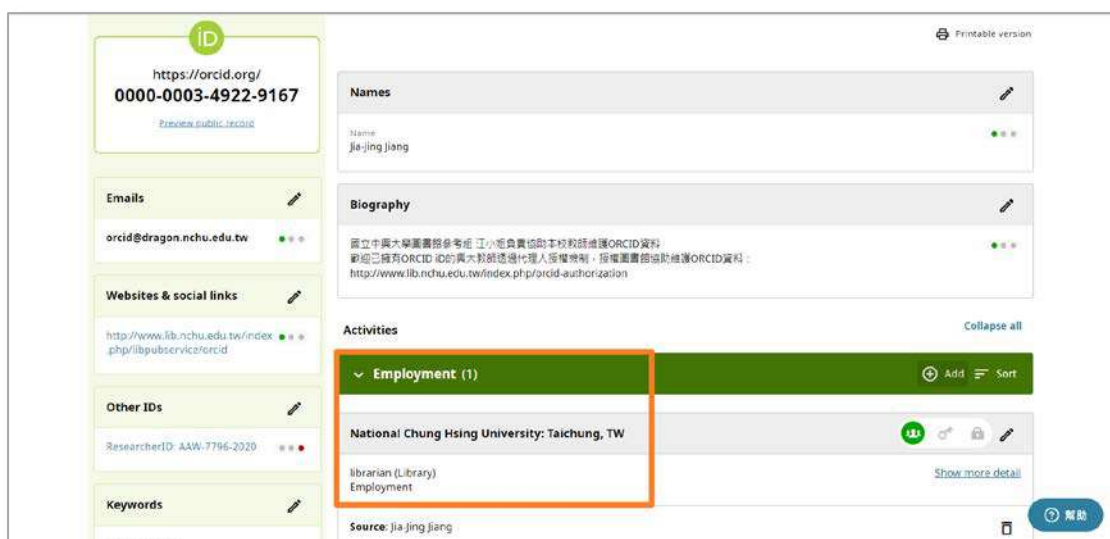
iD

https://orcid.org/
0000-0003-4922-9167

Preview public record

Emails

orcid@dragon.nchu.edu.tw

Websites & social links

http://www.lib.nchu.edu.tw/index.php/libpubservice/orcid

Other IDs

ResearcherID: AAW-7796-2020

Keywords

Printable version

Names

Name
Jia-jing Jiang

Biography

國立中興大學圖書館參考組 江小姐負責協助本校教師維護ORCID資料
歡迎已擁有ORCID iD的興大教師透過代理人授權機制，授權圖書館協助維護ORCID資料：
http://www.lib.nchu.edu.tw/index.php/orcid-authorization

Activities

Collapse all

Employment (1)

Add Sort

National Chung Hsing University: Taichung, TW

librarian (Library)
Employment

Show more detail

Source: Jia-Jing Jiang

幫助